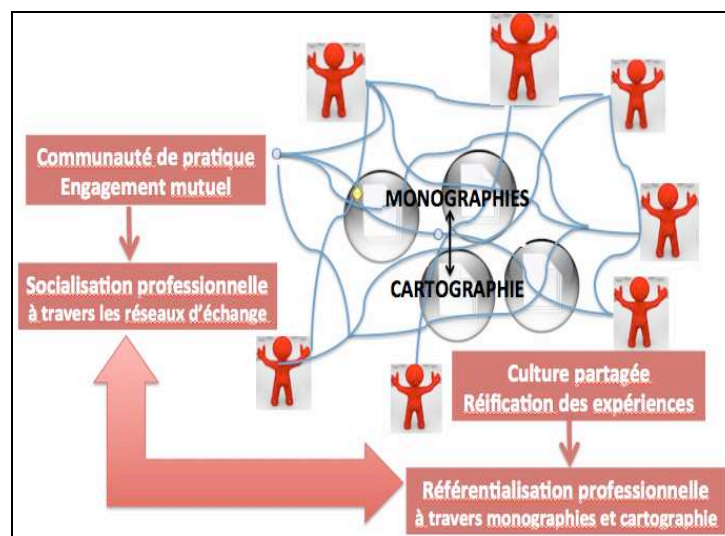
Communauté de pratique
Engagement mutuel

Socialisation professionnelle
à travers les réseaux d'échange

MONOGRAPHIES

CARTOGRAPHIE

Culture partagée
Réification des expériences

Référentialisation professionnelle
à travers monographies et cartographie